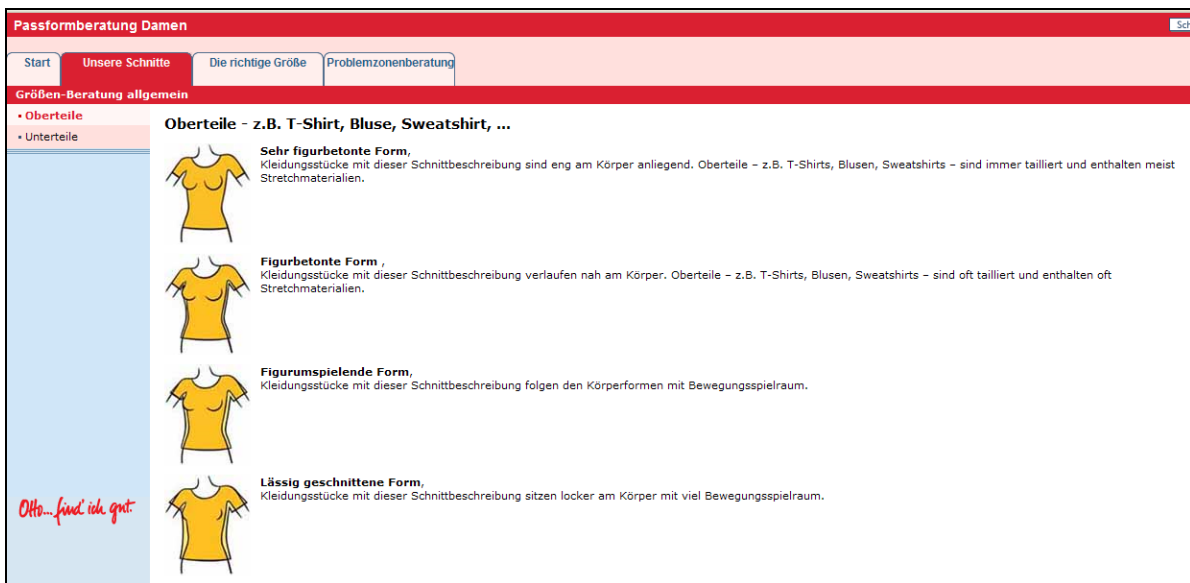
Passformberatung Damen

Sch

Start

Unsere Schnitte

Die richtige Größe

Problemzonenberatung

Größen-Beratung allgemein

▪ Oberteile

▪ Unterteile

Oberteile - z.B. T-Shirt, Bluse, Sweatshirt, ...

Sehr figurbetonte Form,
Kleidungsstücke mit dieser Schnittbeschreibung sind eng am Körper anliegend. Oberteile – z.B. T-Shirts, Blusen, Sweatshirts – sind immer tailliert und enthalten meist Stretchmaterialien.

Figurbetonte Form ,
Kleidungsstücke mit dieser Schnittbeschreibung verlaufen nah am Körper. Oberteile – z.B. T-Shirts, Blusen, Sweatshirts – sind oft tailliert und enthalten oft Stretchmaterialien.

Figurumspielende Form,
Kleidungsstücke mit dieser Schnittbeschreibung folgen den Körperformen mit Bewegungsspielraum.

Lässig geschnittene Form,
Kleidungsstücke mit dieser Schnittbeschreibung sitzen locker am Körper mit viel Bewegungsspielraum.

Otto... find' ich gut.